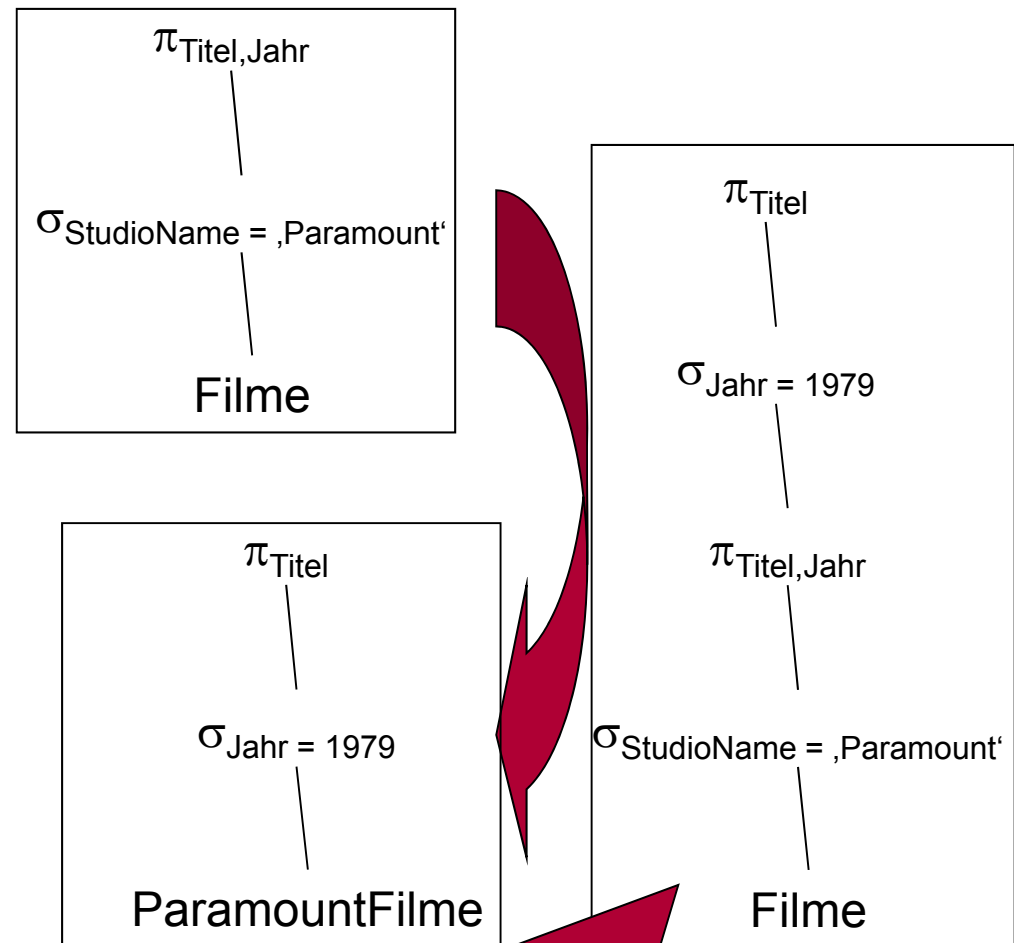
$\pi_{Titel,Jahr}$

$\sigma_{StudioName = ‚Paramount‘}$

Filme

$\pi_{Titel}$

$\sigma_{Jahr = 1979}$

$\pi_{Titel,Jahr}$

$\sigma_{StudioName = ‚Paramount‘}$

Filme

$\pi_{Titel}$

$\sigma_{Jahr = 1979}$

ParamountFilme